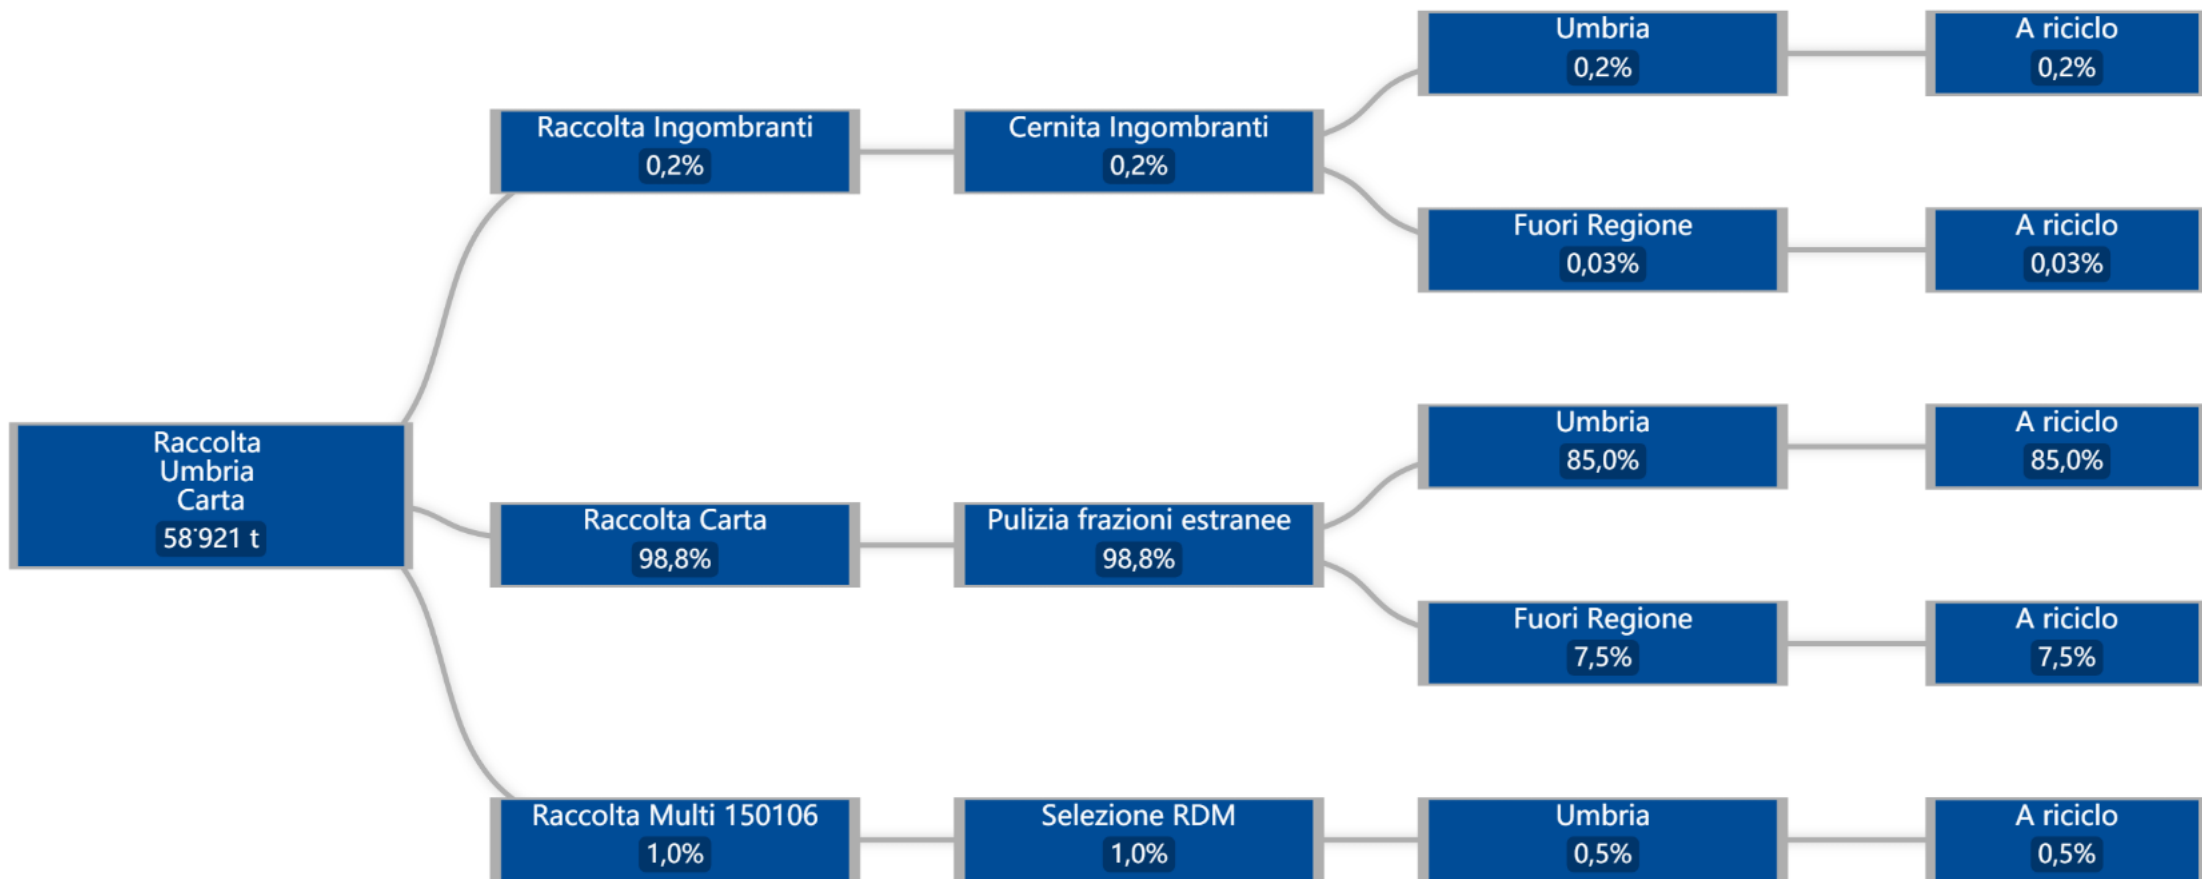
Raccolta Umbria Carta
58'921 t

Raccolta Ingombranti
0,2%

Cernita Ingombranti
0,2%

Umbria
0,2%

A riciclo
0,2%

Fuori Regione
0,03%

A riciclo
0,03%

Raccolta Carta
98,8%

Pulizia frazioni estranee
98,8%

Umbria
85,0%

A riciclo
85,0%

Fuori Regione
7,5%

A riciclo
7,5%

Raccolta Multi 150106
1,0%

Selezione RDM
1,0%

Umbria
0,5%

A riciclo
0,5%